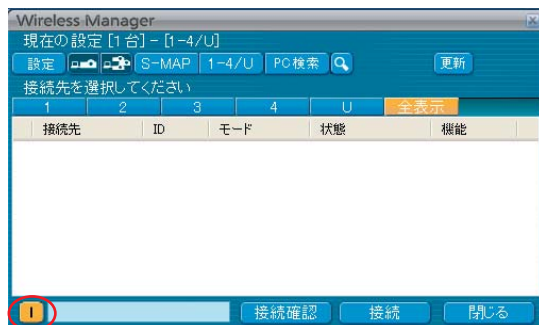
Wireless Manager
現在の設定 [1台] - [1-4/U]
設定 S-MAP 1-4/U PC検索 更新
接続先を選択してください

| 1 | 2 | 3 | 4 | U | 全表示 |
|---|---|---|---|---|---|

| 接続先 | ID | モード | 状態 | 機能 |
|---|---|---|---|---|

I 接続確認 接続 閉じる